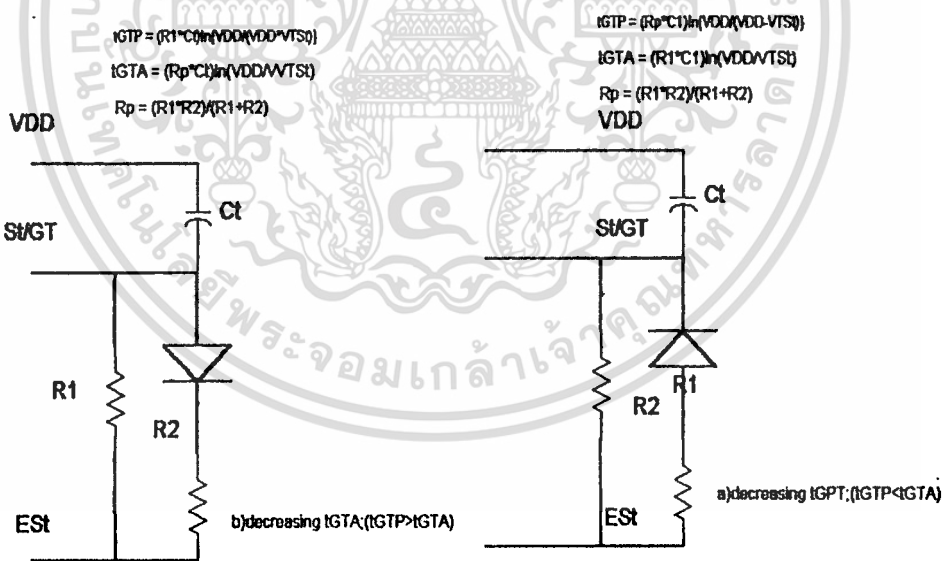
tGTP = (R1*Ct)ln(VDD/(VDD*VTSt))

tGTA = (Rp*Ct)ln(VDD/VVTSt)

Rp = (R1*R2)/(R1+R2)

VDD

Ct

St/GT

R1

R2

ESt

b)decreasing tGTA;(tGTP>tGTA)

tGTP = (Rp*C1)ln(VDD/(VDD-VTSt))

tGTA = (R1*C1)ln(VDD/VTSt)

Rp = (R1*R2)/(R1+R2)

VDD

Ct

St/GT

R1

R2

ESt

a)decreasing tGPT;(tGTP<tGTA)

มหาวิทยาลัยเทคโนโลยีพระจอมเกล้าเจ้าคุณทหารลาดกระบัง